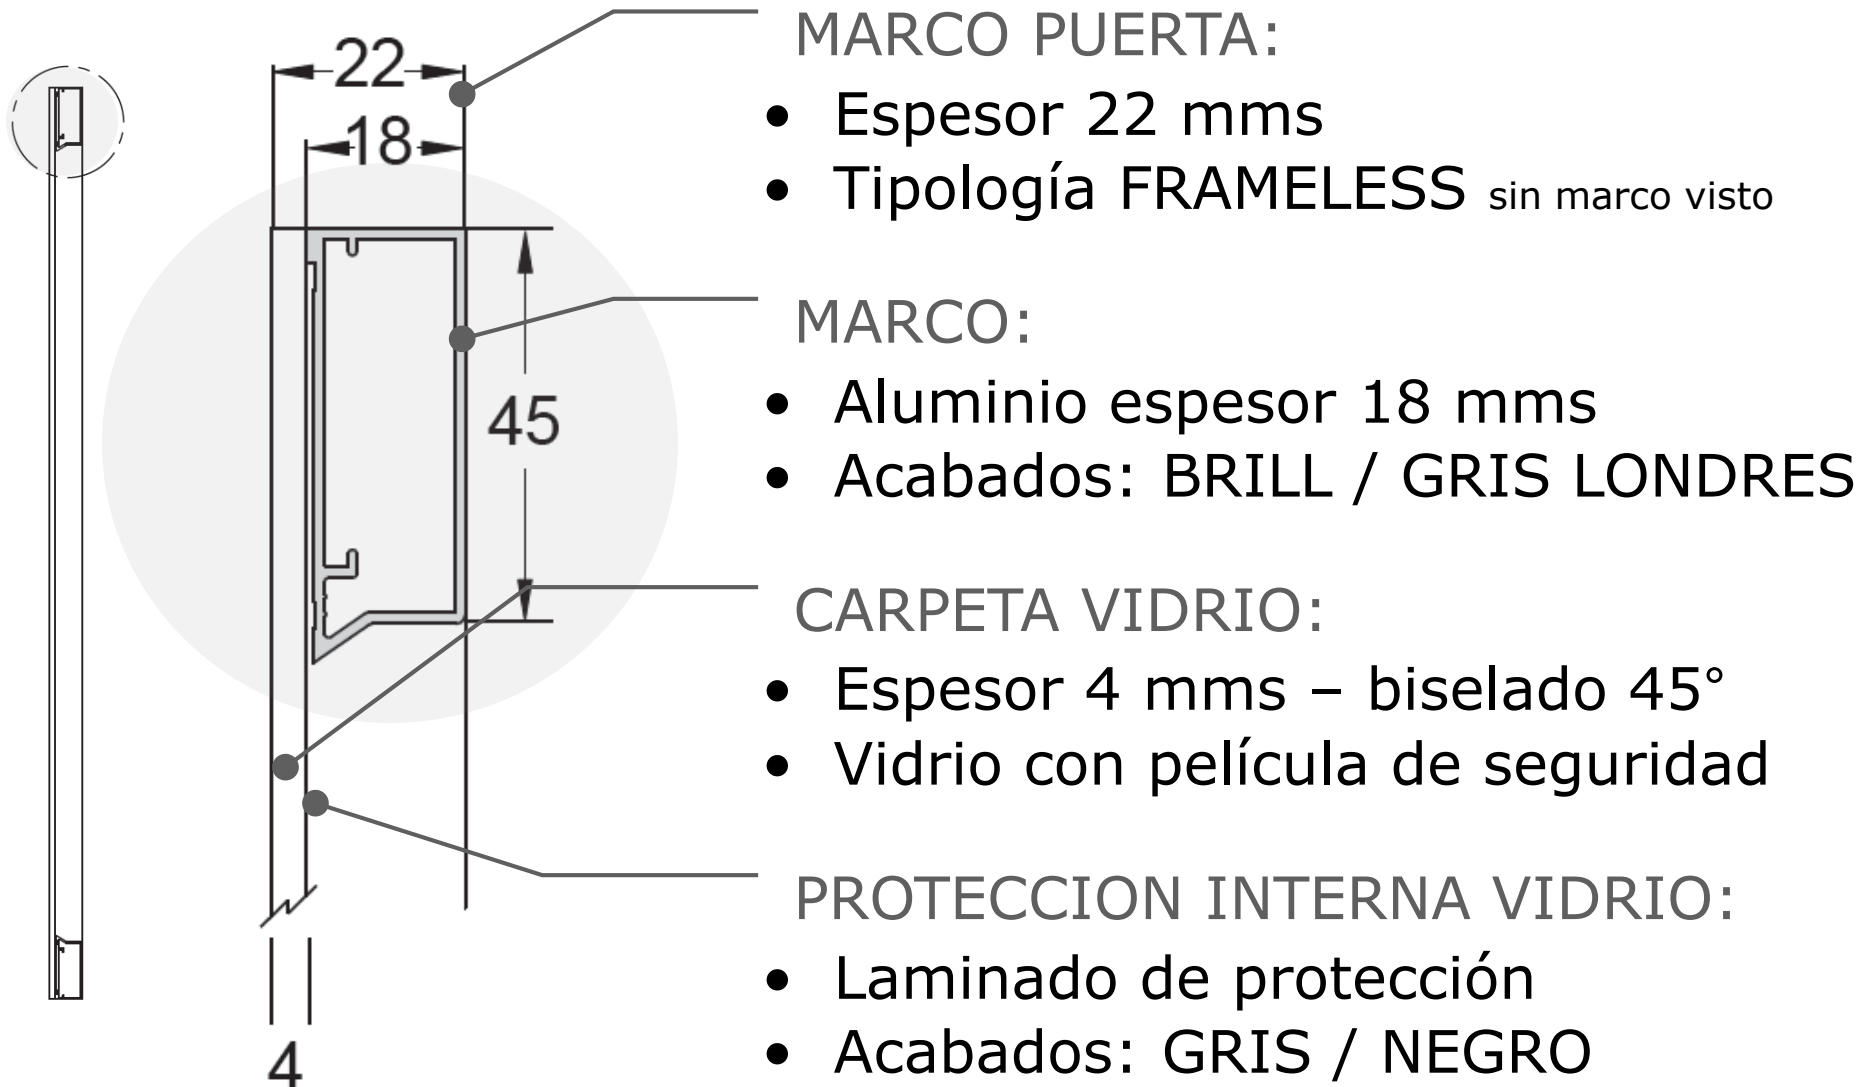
22

18

45

4

MARCO PUERTA:

- Espesor 22 mms
- Tipología FRAMELESS sin marco visto

MARCO:

- Aluminio espesor 18 mms
- Acabados: BRILL / GRIS LONDRES

CARPETA VIDRIO:

- Espesor 4 mms – biselado 45°
- Vidrio con película de seguridad

PROTECCION INTERNA VIDRIO:

- Laminado de protección
- Acabados: GRIS / NEGRO